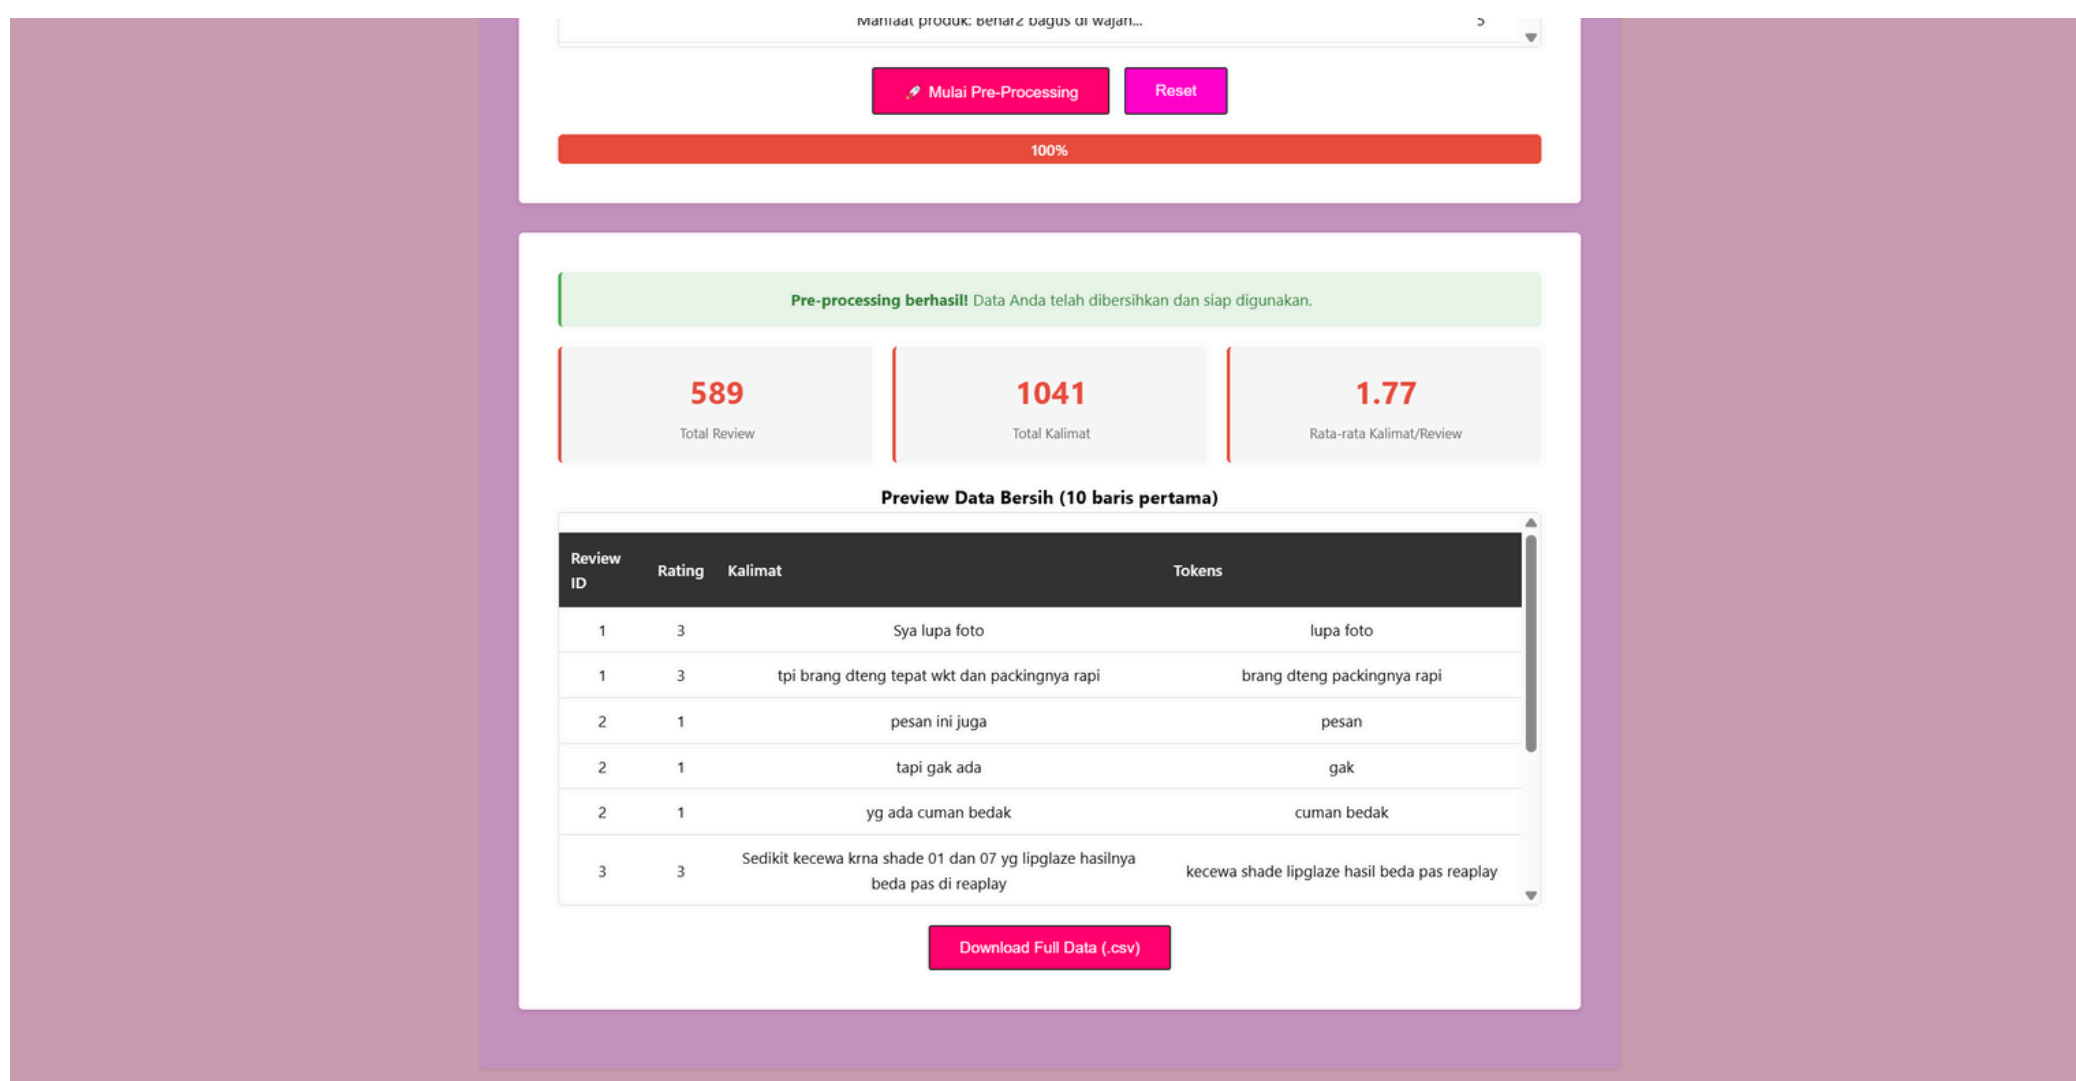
Manfaat produk: Benar2 bagus di wajah... 5

Mulai Pre-Processing Reset

100%

**Pre-processing berhasil!** Data Anda telah dibersihkan dan siap digunakan.

589
Total Review

1041
Total Kalimat

1.77
Rata-rata Kalimat/Review

**Preview Data Bersih (10 baris pertama)**

| Review ID | Rating | Kalimat | Tokens |
|---|---|---|---|
| 1 | 3 | Sya lupa foto | lupa foto |
| 1 | 3 | tpi brang dteng tepat wkt dan packingnya rapi | brang dteng packingnya rapi |
| 2 | 1 | pesan ini juga | pesan |
| 2 | 1 | tapi gak ada | gak |
| 2 | 1 | yg ada cuman bedak | cuman bedak |
| 3 | 3 | Sedikit kecewa krna shade 01 dan 07 yg lipglaze hasilnya beda pas di reaplay | kecewa shade lipglaze hasil beda pas reaplay |

Download Full Data (.csv)